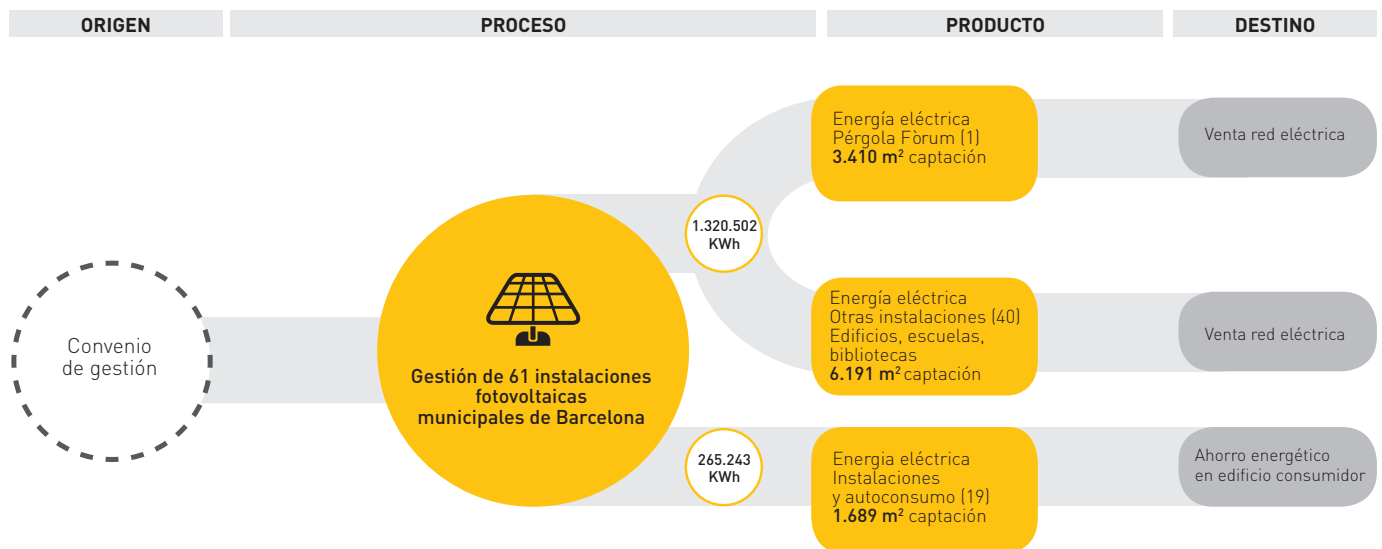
ORIGEN

PROCESO

PRODUCTO

DESTINO

Convenio de gestión

Gestión de 61 instalaciones fotovoltaicas municipales de Barcelona

1.320.502 KWh

265.243 KWh

Energía eléctrica
Pérgola Fòrum (1)
**3.410 m²** captación

Venta red eléctrica

Energía eléctrica
Otras instalaciones (40)
Edificios, escuelas, bibliotecas
**6.191 m²** captación

Venta red eléctrica

Energia eléctrica
Instalaciones y autoconsumo (19)
**1.689 m²** captación

Ahorro energético en edificio consumidor